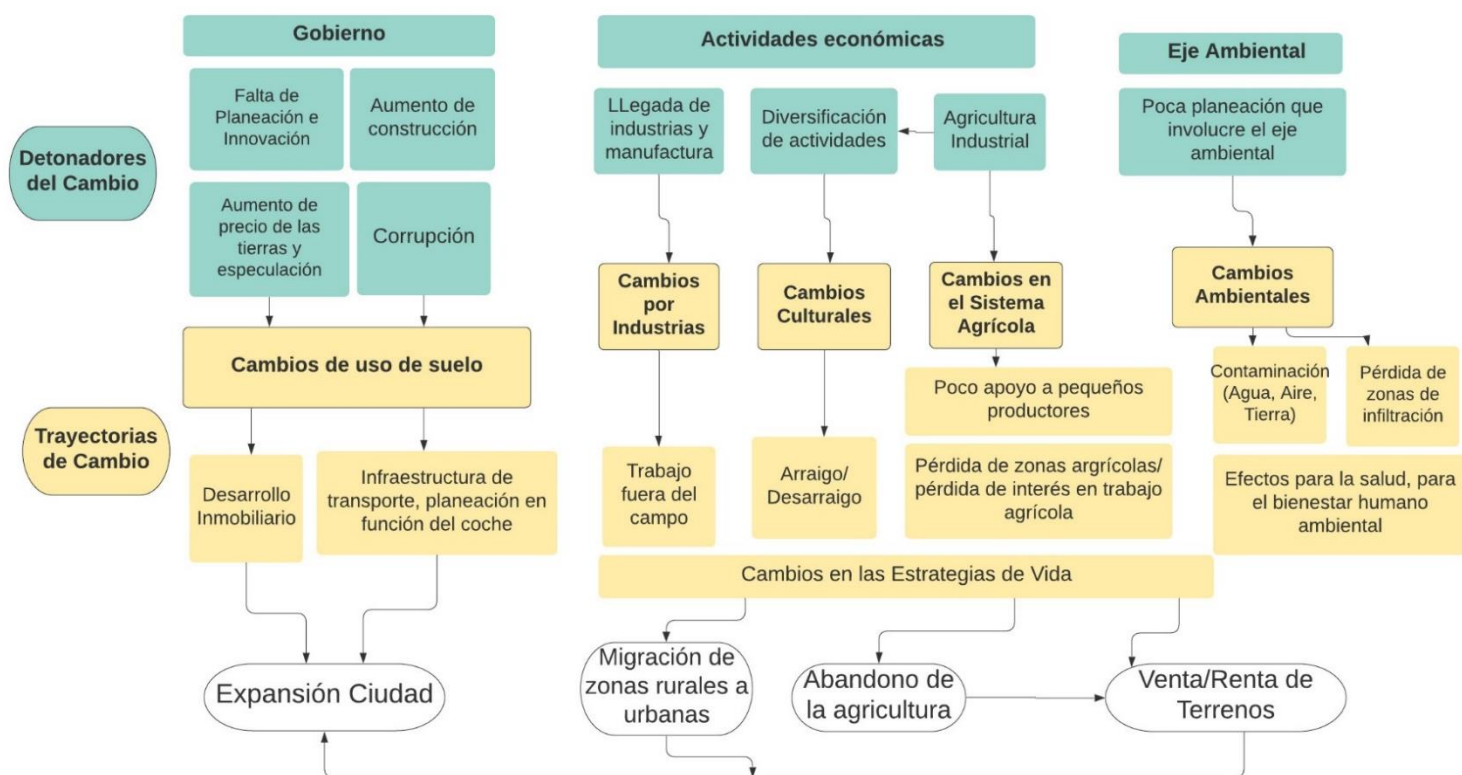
Gobierno

Actividades económicas

Eje Ambiental

Detonadores del Cambio

Falta de Planeación e Innovación

Aumento de construcción

Aumento de precio de las tierras y especulación

Corrupción

LLegada de industrias y manufactura

Diversificación de actividades

Agricultura Industrial

Poca planeación que involucre el eje ambiental

Cambios por Industrias

Cambios Culturales

Cambios en el Sistema Agrícola

Cambios Ambientales

Cambios de uso de suelo

Poco apoyo a pequeños productores

Contaminación (Agua, Aire, Tierra)

Pérdida de zonas de infiltración

Trayectorias de Cambio

Desarrollo Inmobiliario

Infraestructura de transporte, planeación en función del coche

Trabajo fuera del campo

Arraigo/ Desarraigo

Pérdida de zonas argrícolas/ pérdida de interés en trabajo agrícola

Efectos para la salud, para el bienestar humano ambiental

Cambios en las Estrategias de Vida

Migración de zonas rurales a urbanas

Expansión Ciudad

Abandono de la agricultura

Venta/Renta de Terrenos